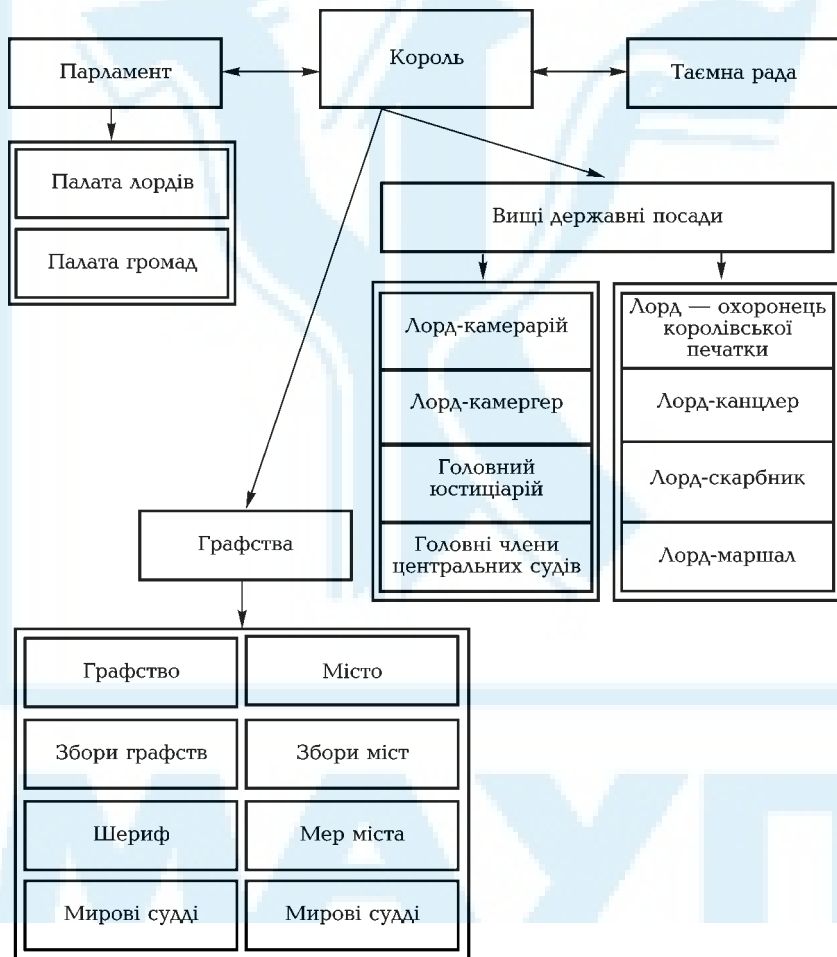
Парламент

Король

Таємна рада

Палата лордів

Палата громад

Вищі державні посади

Лорд-камерарій

Лорд-камергер

Головний юстиціарій

Головні члени центральних судів

Лорд — охоронець королівської печатки

Лорд-канцлер

Лорд-скарбник

Лорд-маршал

Графства

Графство

Місто

Збори графств

Збори міст

Шериф

Мер міста

Мирові судді

Мирові судді